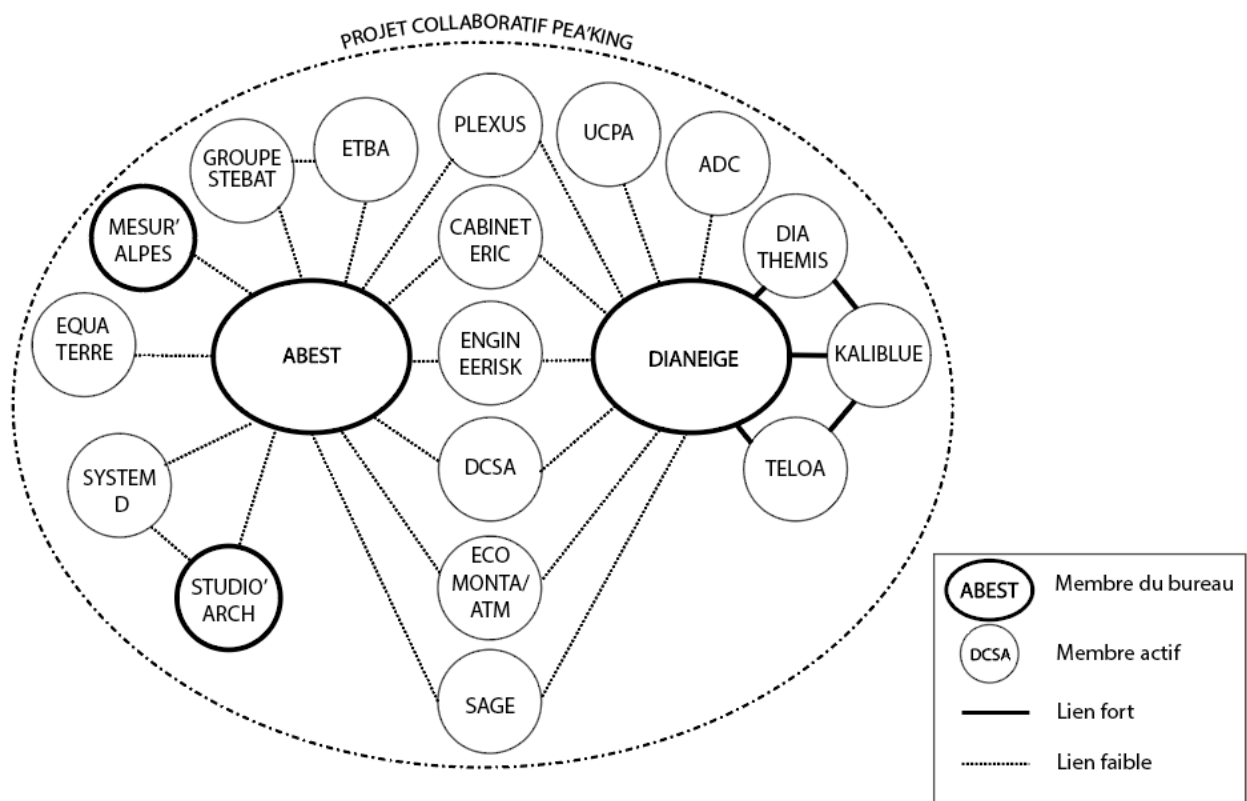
PROJET COLLABORATIF PEA'KING

GROUPE STEBAT

ETBA

PLEXUS

UCPA

ADC

MESUR' ALPES

CABINET ERIC

DIA THEMIS

EQUA TERRE

ABEST

ENGIN EERISK

DIANEIGE

KALIBLUE

DCSA

TELOA

SYSTEM D

ECO MONTA/ ATM

STUDIO' ARCH

SAGE

ABEST Membre du bureau

DCSA Membre actif

Lien fort

Lien faible